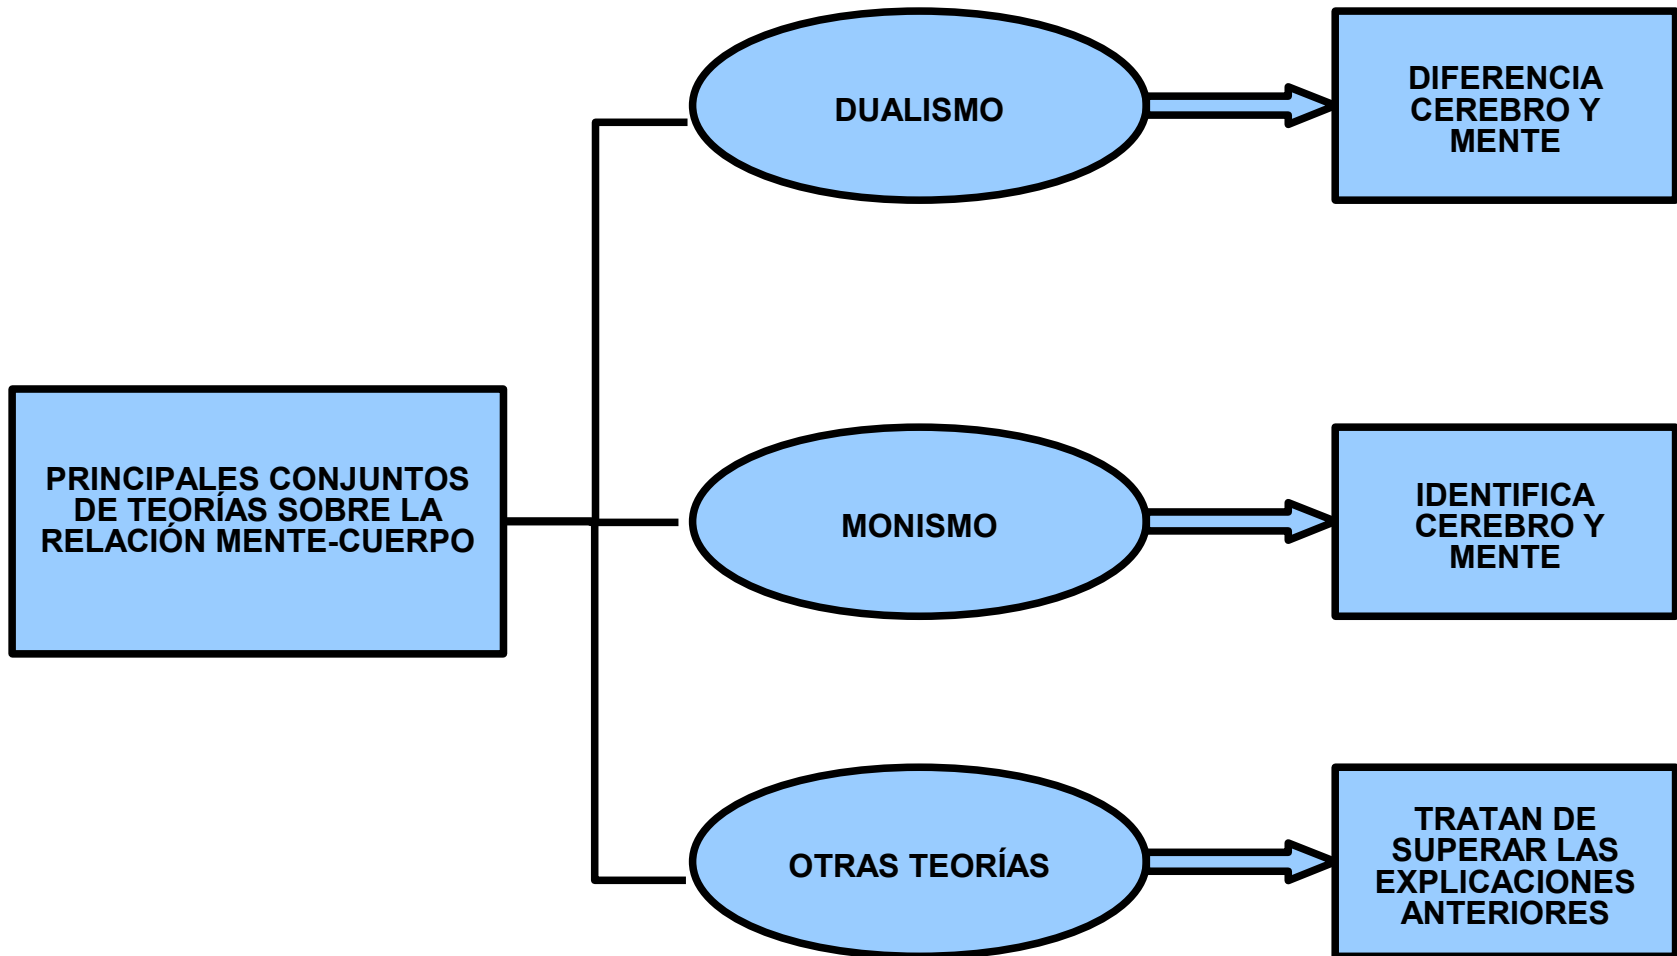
PRINCIPALES CONJUNTOS DE TEORÍAS SOBRE LA RELACIÓN MENTE-CUERPO

DUALISMO

DIFERENCIA CEREBRO Y MENTE

MONISMO

IDENTIFICA CEREBRO Y MENTE

OTRAS TEORÍAS

TRATAN DE SUPERAR LAS EXPLICACIONES ANTERIORES